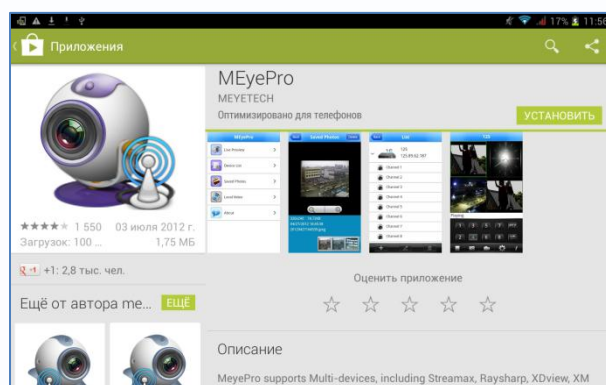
17% 11:56

Приложения

MEyePro

MEYETECH

Оптимизировано для телефонов

УСТАНОВИТЬ

★★★★★ 1 550 03 июля 2012 г.

Загрузок: 100 ... 1,75 МБ

+1: 2,8 тыс. чел.

Ещё от автора me...

ЕЩЁ

Оценить приложение

☆ ☆ ☆ ☆ ☆

Описание

MeyePro supports Multi-devices, including Streamax, Raysharp, XDview, XM